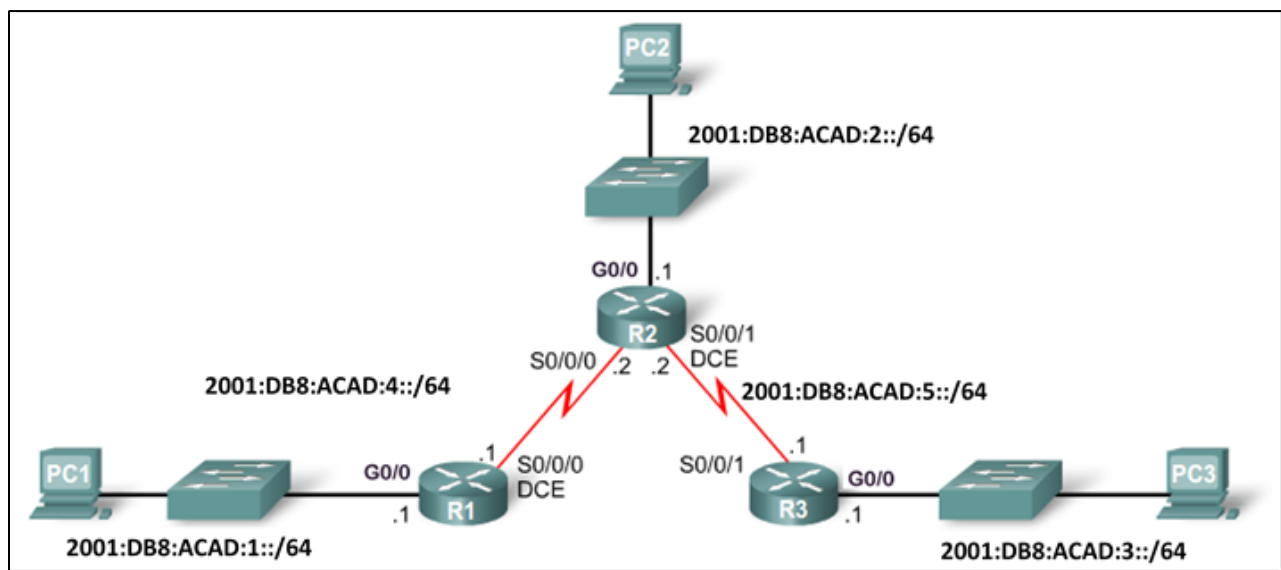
PC2

2001:DB8:ACAD:2::/64

G0/0 .1

R2

S0/0/1 DCE

S0/0/0 .2 .2

2001:DB8:ACAD:4::/64

2001:DB8:ACAD:5::/64

PC1

G0/0

.1

S0/0/0 DCE

R1

.1

S0/0/1

.1

R3

G0/0

.1

PC3

2001:DB8:ACAD:1::/64

2001:DB8:ACAD:3::/64